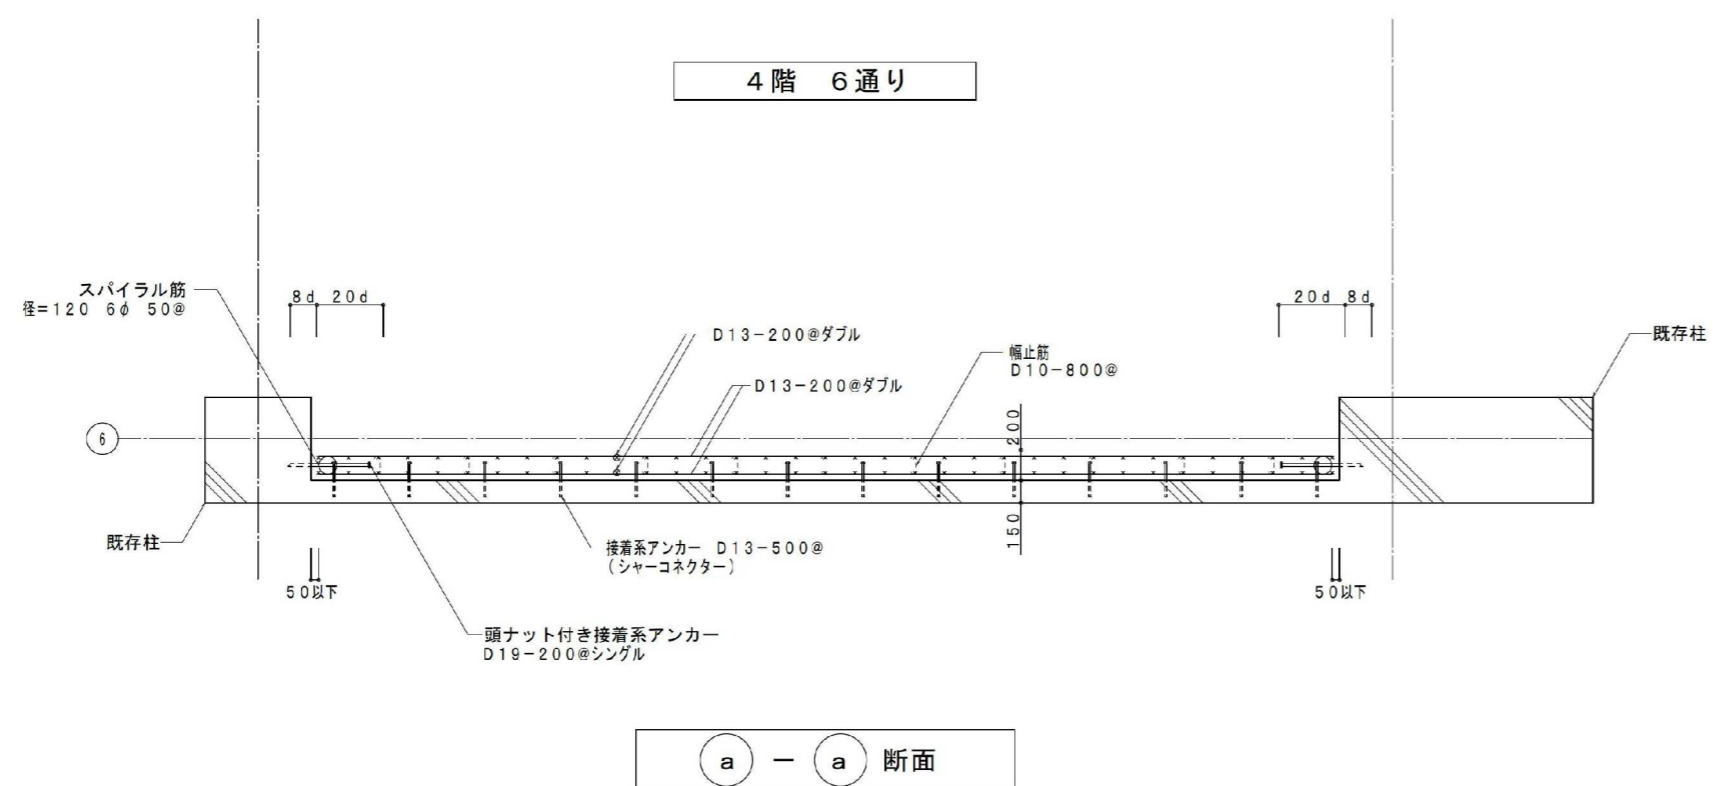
4階　6通り

スパイラル筋
径=120　6ϕ　50@

8d　20d

20d　8d

D13−200@ダブル

D13−200@ダブル

幅止筋
D10−800@

既存柱

6

200

150

既存柱

接着系アンカー　D13−500@
（シャーコネクター）

50以下

50以下

頭ナット付き接着系アンカー
D19−200@シングル

a − a 断面